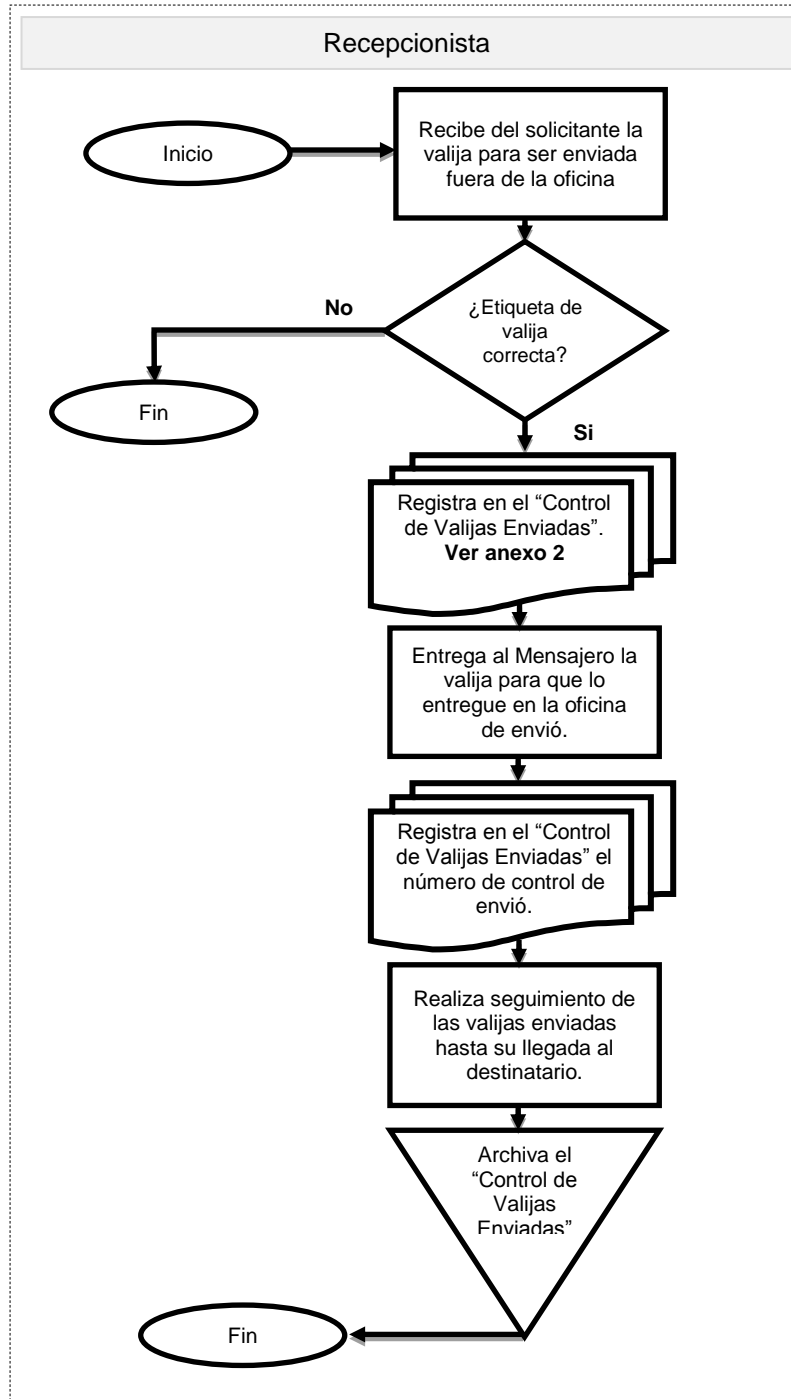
Recepcionista

Inicio

Recibe del solicitante la valija para ser enviada fuera de la oficina

¿Etiqueta de valija correcta?

No

Fin

Si

Registra en el "Control de Valijas Enviadas". **Ver anexo 2**

Entrega al Mensajero la valija para que lo entregue en la oficina de envió.

Registra en el "Control de Valijas Enviadas" el número de control de envió.

Realiza seguimiento de las valijas enviadas hasta su llegada al destinatario.

Archiva el "Control de Valijas Enviadas"

Fin